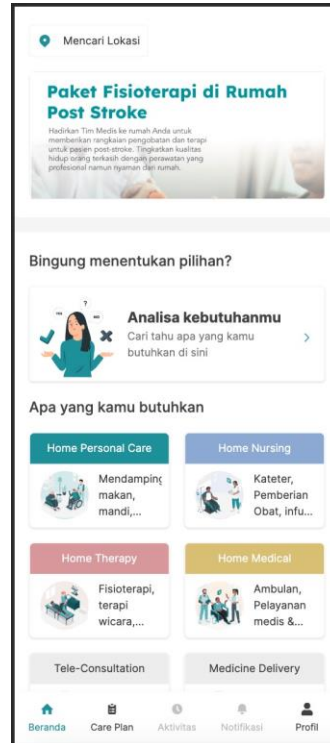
Mencari Lokasi

Paket Fisioterapi di Rumah Post Stroke

Hadirkan Tim Medis ke rumah Anda untuk memberikan rangkaian pengobatan dan terapi untuk pasien post-stroke. Tingkatkan kualitas hidup orang terkasih dengan perawatan yang profesional namun nyaman dari rumah.

Bingung menentukan pilihan?

Analisa kebutuhanmu

Cari tahu apa yang kamu butuhkan di sini

Apa yang kamu butuhkan

Home Personal Care

Mendampinc makan, mandi,...

Home Nursing

Kateter, Pemberian Obat, infu...

Home Therapy

Fisioterapi, terapi wicara,...

Home Medical

Ambulan, Pelayanan medis &...

Tele-Consultation

Medicine Delivery

Beranda Care Plan Aktivitas Notifikasi Profil